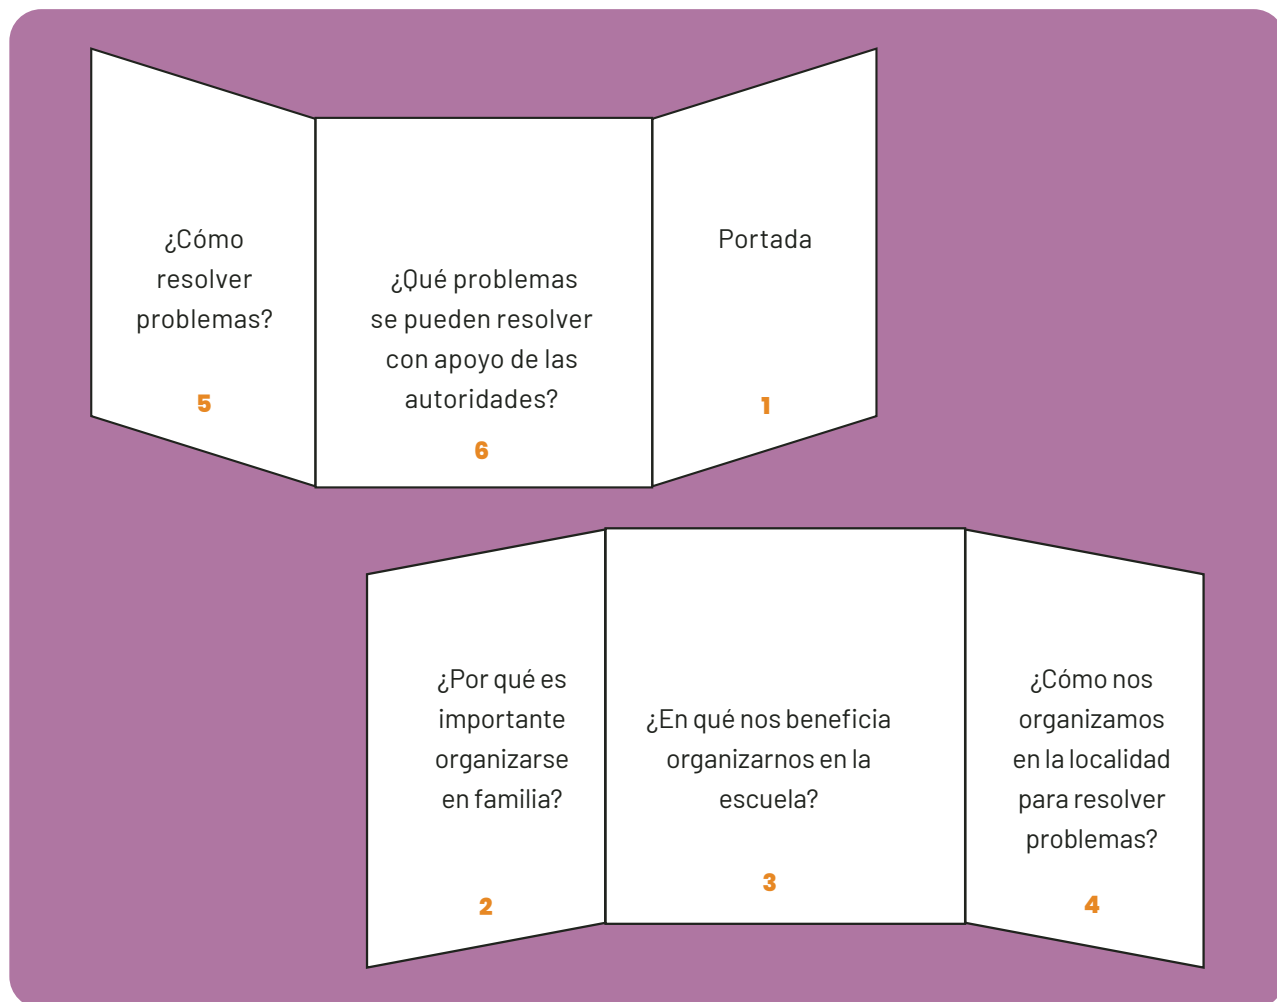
¿Cómo resolver problemas?

5

¿Qué problemas se pueden resolver con apoyo de las autoridades?

6

Portada

1

¿Por qué es importante organizarse en familia?

2

¿En qué nos beneficia organizarnos en la escuela?

3

¿Cómo nos organizamos en la localidad para resolver problemas?

4